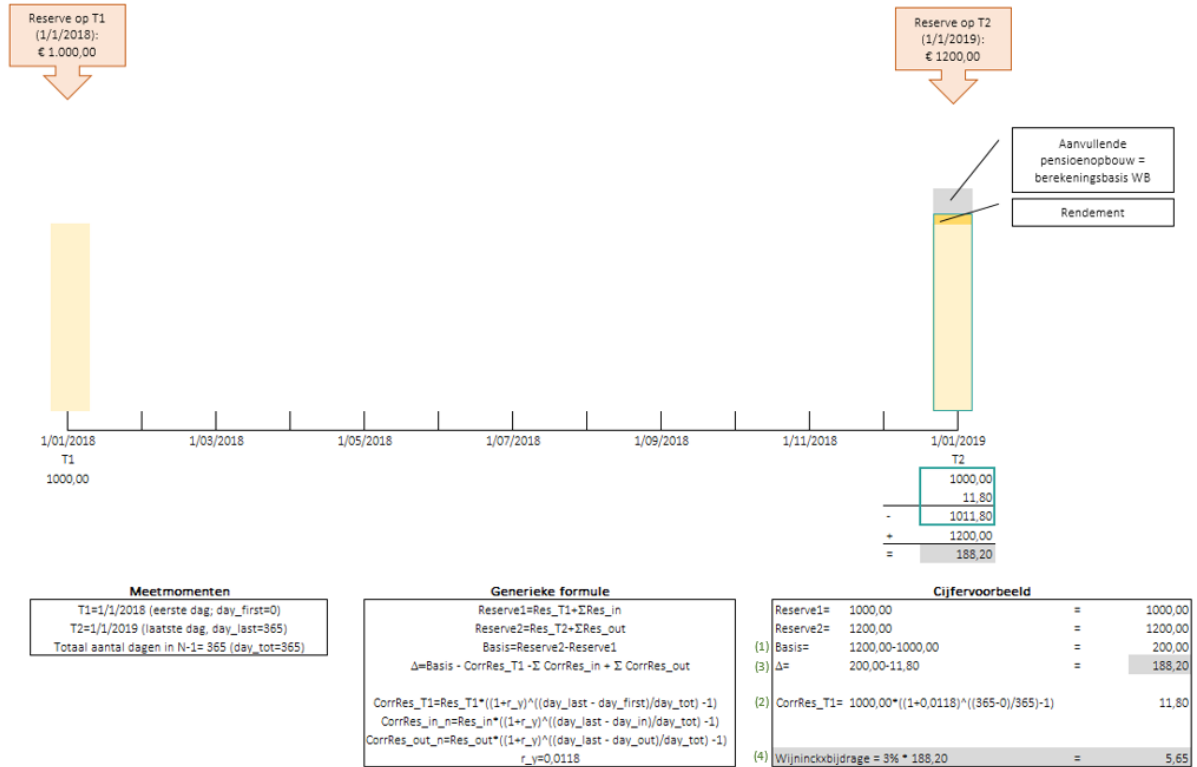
Reserve op T1 (1/1/2018): € 1.000,00

Reserve op T2 (1/1/2019): € 1200,00

Aanvullende pensioenopbouw = berekeningsbasis WB

Rendement

1/01/2018
T1
1000,00

1/03/2018

1/05/2018

1/07/2018

1/09/2018

1/11/2018

1/01/2019
T2

1000,00
11,80
- 1011,80
+ 1200,00
= 188,20

Meetmomenten
T1=1/1/2018 (eerste dag; day_first=0)
T2=1/1/2019 (laatste dag, day_last=365)
Totaal aantal dagen in N-1= 365 (day_tot=365)

Generieke formule
Reserve1=Res_T1+ΣRes_in
Reserve2=Res_T2+ΣRes_out
Basis=Reserve2-Reserve1
Δ=Basis - CorrRes_T1 -Σ CorrRes_in + Σ CorrRes_out

CorrRes_T1=Res_T1*((1+r_y)^((day_last - day_first)/day_tot) -1)
CorrRes_in_n=Res_in*((1+r_y)^((day_last - day_in)/day_tot) -1)
CorrRes_out_n=Res_out*((1+r_y)^((day_last - day_out)/day_tot) -1)
r_y=0,0118

Cijfervoorbeeld
| | | | | |
|---|---|---|---|---|
| | Reserve1= | 1000,00 | = | 1000,00 |
| | Reserve2= | 1200,00 | = | 1200,00 |
| (1) | Basis= | 1200,00-1000,00 | = | 200,00 |
| (3) | Δ= | 200,00-11,80 | = | 188,20 |
| (2) | CorrRes_T1= | 1000,00*((1+0,0118)^((365-0)/365)-1) | | 11,80 |
| (4) | Wijninckxbijdrage = 3% * 188,20 | | = | 5,65 |